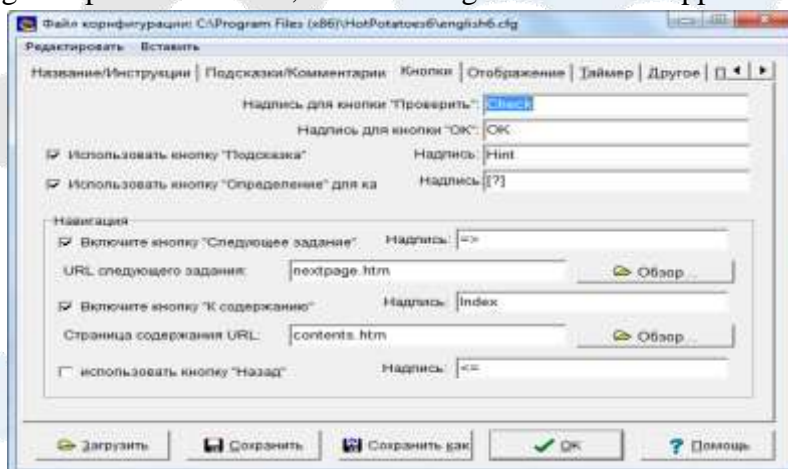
Файл конфигурации: C:\Program Files (x86)\HotPotatoes6\english6.cfg

Редактировать Вставить

Название/Инструкции | Подсказки/Комментарии | Кнопки | Отображение | Таймер | Другое | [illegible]

Надпись для кнопки "Проверить": Check

Надпись для кнопки "ОК": OK

☑ Использовать кнопку "Подсказка" Надпись: Hint

☑ Использовать кнопку "Определение" для ка Надпись: [?]

Навигация

☑ Включите кнопку "Следующее задание" Надпись: =>

URL следующего задания: nextpage.htm Обзор...

☑ Включите кнопку "К содержанию" Надпись: Index

Страница содержания URL: contents.htm Обзор...

☐ использовать кнопку "Назад" Надпись: <=

Загрузить | Сохранить | Сохранить как | OK | Помощь